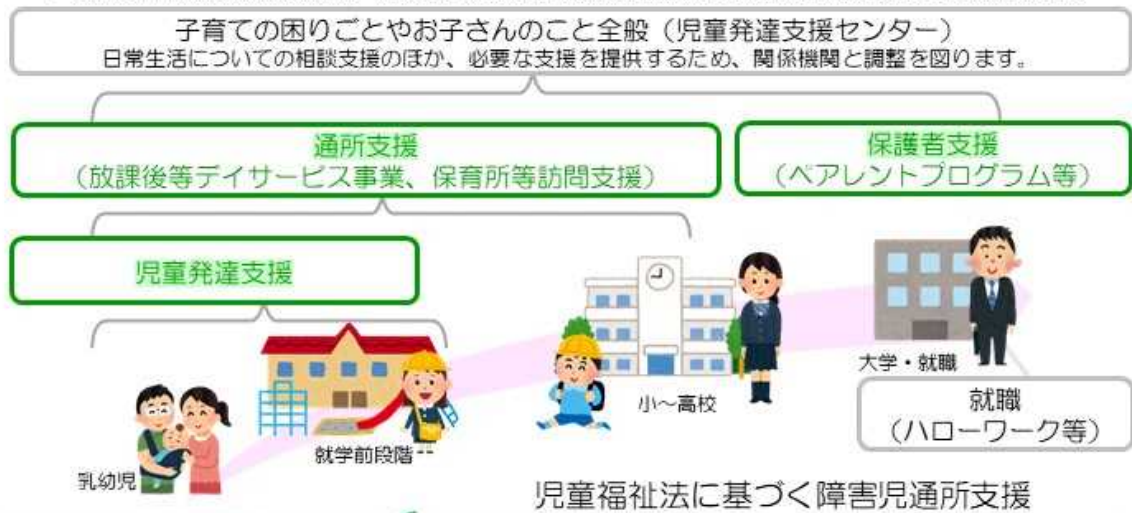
子育ての困りごとやお子さんのこと全般（児童発達支援センター）
日常生活についての相談支援のほか、必要な支援を提供するため、関係機関と調整を図ります。

通所支援
（放課後等デイサービス事業、保育所等訪問支援）

保護者支援
（ペアレントプログラム等）

児童発達支援

大学・就職

小～高校

就職
（ハローワーク等）

乳幼児

就学前段階

児童福祉法に基づく障害児通所支援